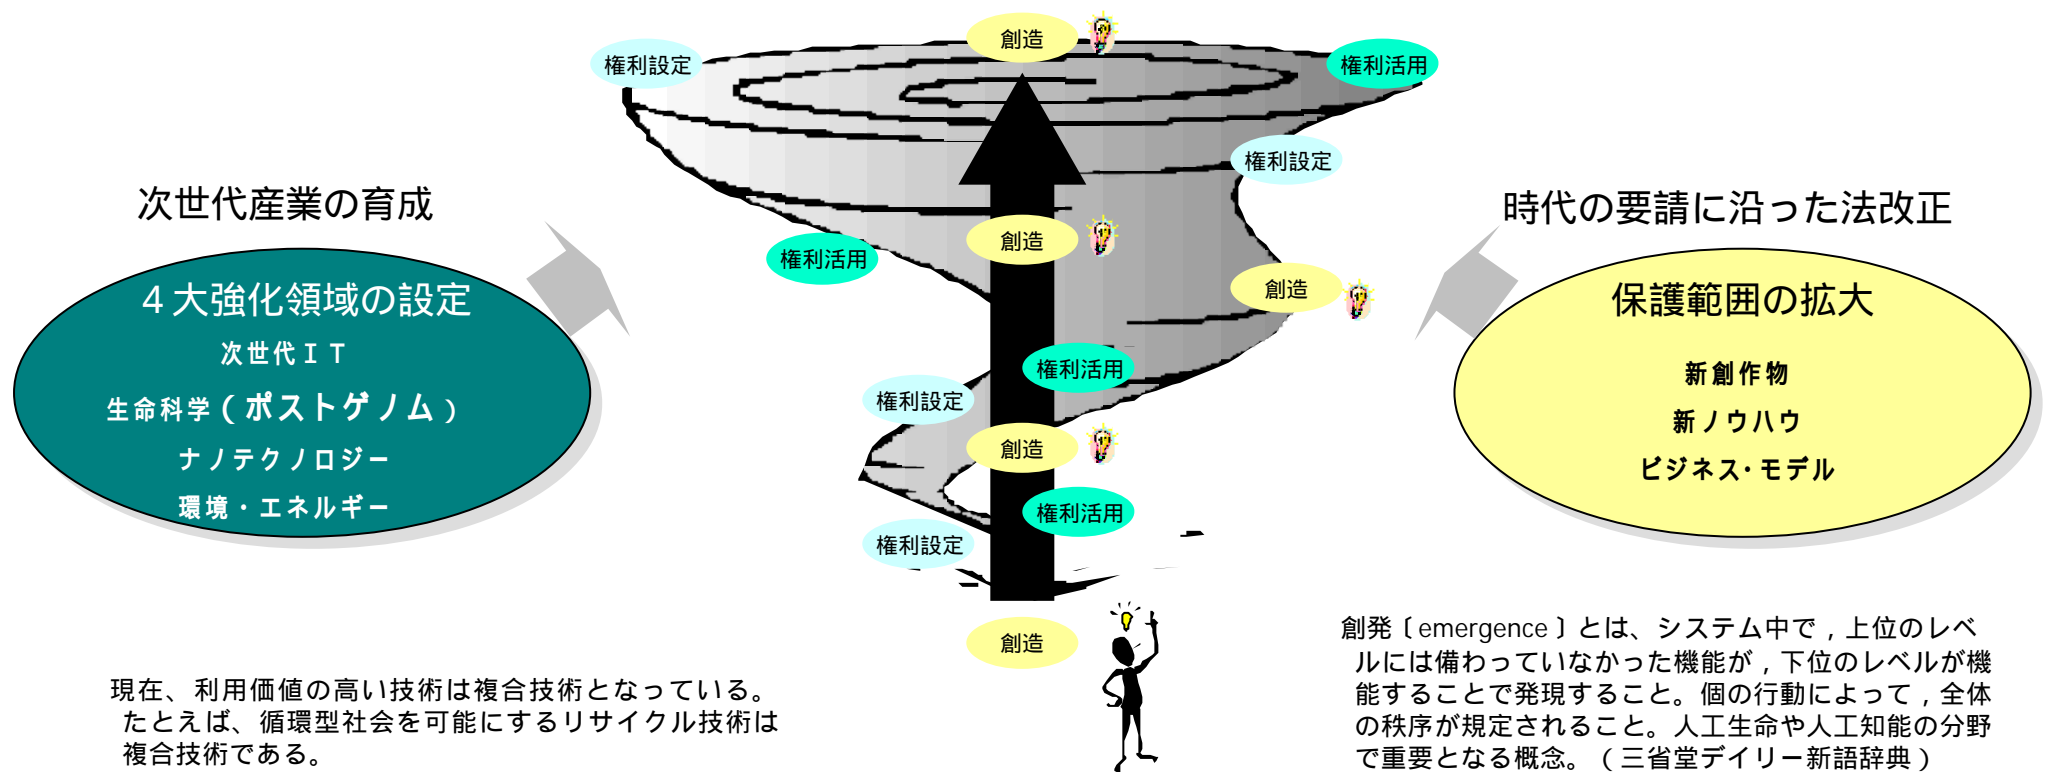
創造

権利設定

権利活用

権利設定

次世代産業の育成

時代の要請に沿った法改正

創造

権利活用

創造

4大強化領域の設定

次世代IT

生命科学(ポストゲノム)

ナノテクノロジー

環境・エネルギー

保護範囲の拡大

新創作物

新ノウハウ

ビジネス・モデル

権利活用

権利設定

創造

権利活用

権利設定

創造

現在、利用価値の高い技術は複合技術となっている。たとえば、循環型社会を可能にするリサイクル技術は複合技術である。

創発〔emergence〕とは、システム中で,上位のレベルには備わっていなかった機能が,下位のレベルが機能することで発現すること。個の行動によって,全体の秩序が規定されること。人工生命や人工知能の分野で重要となる概念。(三省堂デイリー新語辞典)